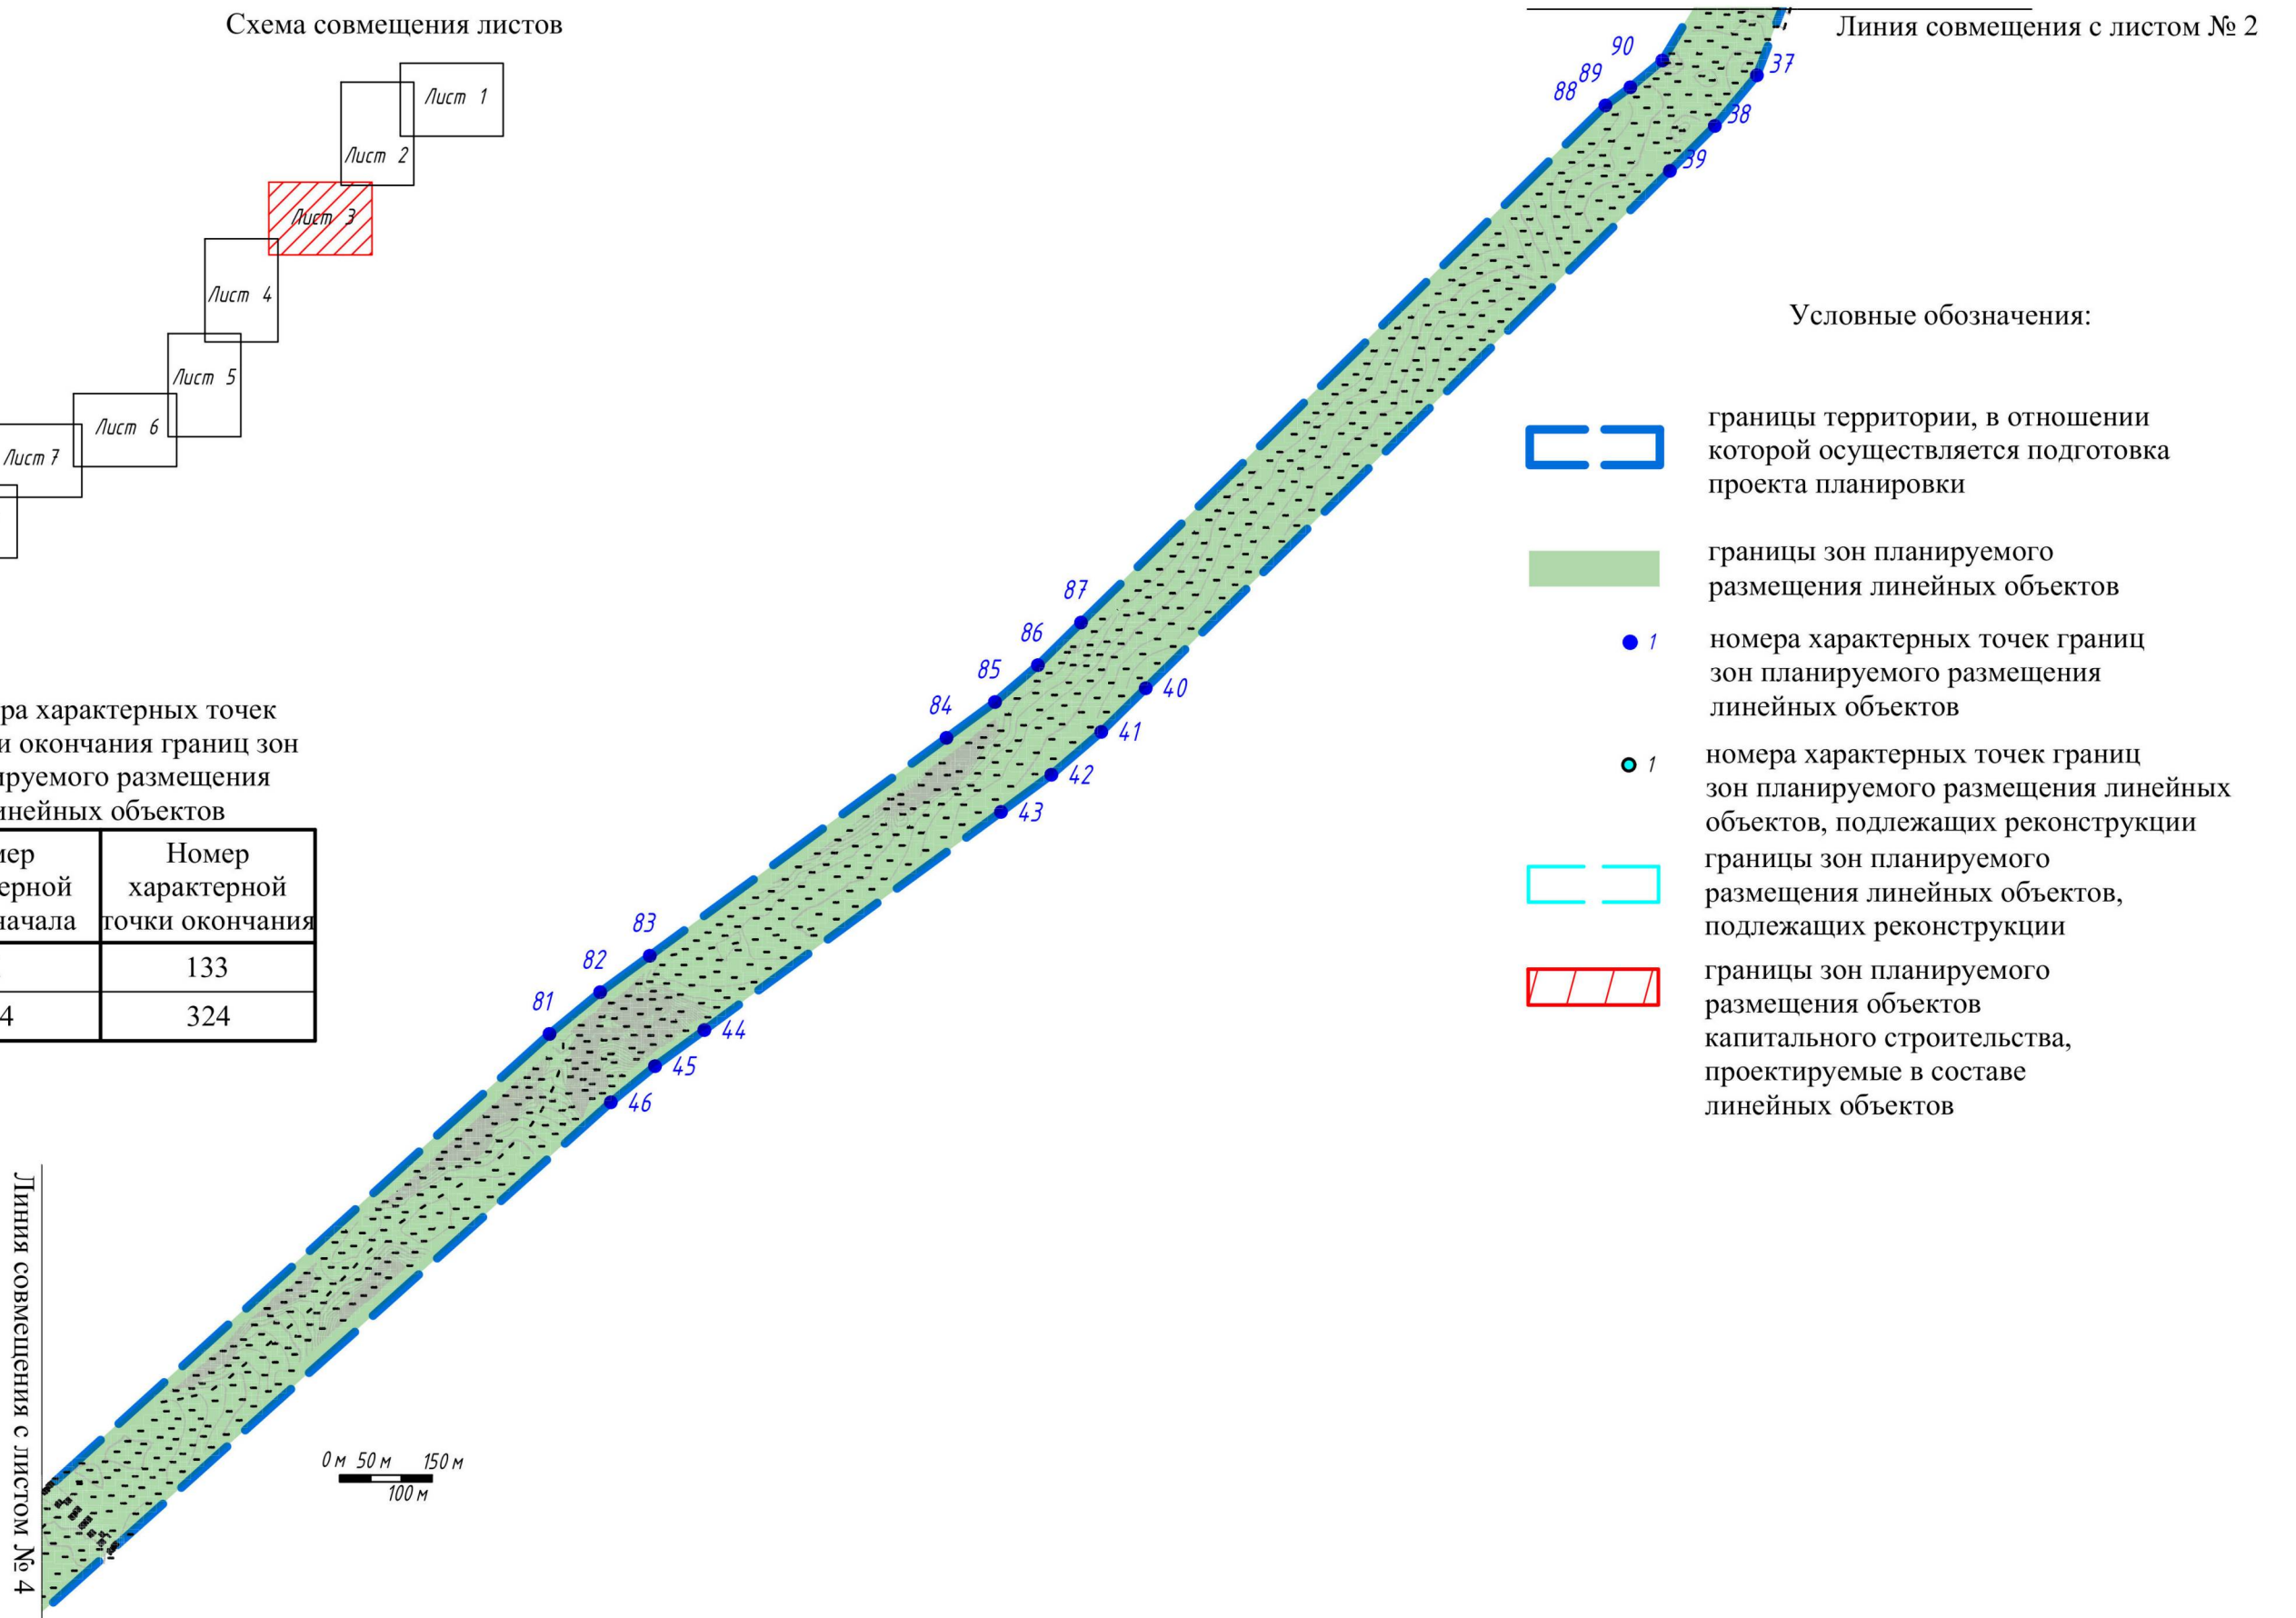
Схема совмещения листов

Лист 1
Лист 2
Лист 3
Лист 4
Лист 5
Лист 6
Лист 7

Линия совмещения с листом № 2

90
89
88
37
38
39

Условные обозначения:

границы территории, в отношении которой осуществляется подготовка проекта планировки

границы зон планируемого размещения линейных объектов

1 номера характерных точек границ зон планируемого размещения линейных объектов

1 номера характерных точек границ зон планируемого размещения линейных объектов, подлежащих реконструкции

границы зон планируемого размещения линейных объектов, подлежащих реконструкции

границы зон планируемого размещения объектов капитального строительства, проектируемые в составе линейных объектов

87
86
85
84
40
41
42
43

ра характерных точек и окончания границ зон ируемого размещения инейных объектов

| мер ерной начала | Номер характерной точки окончания |
|---|---|
| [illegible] | 133 |
| 4 | 324 |

83
82
81
44
45
46

0 м 50 м 150 м
100 м

Линия совмещения с листом № 4